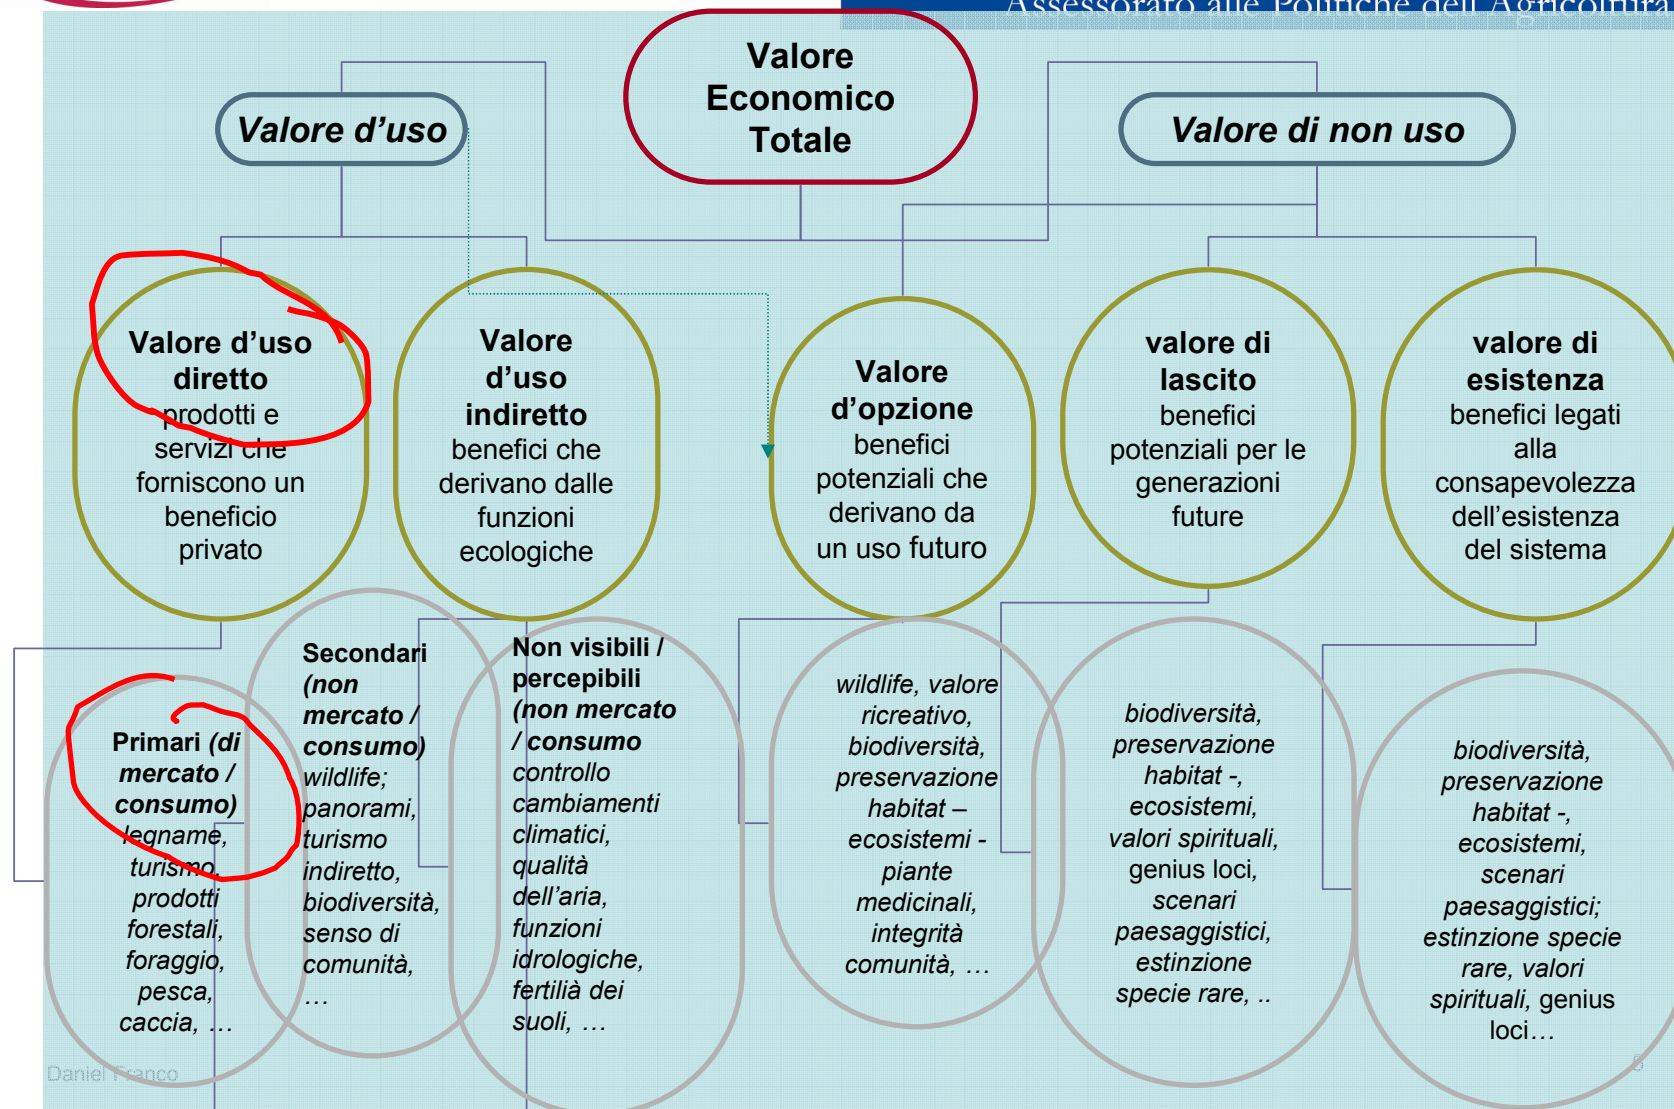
Assessorato alle Politiche dell'Agricoltura

Valore Economico Totale

Valore d'uso

Valore di non uso

Valore d'uso diretto prodotti e servizi che forniscono un beneficio privato

Valore d'uso indiretto benefici che derivano dalle funzioni ecologiche

Valore d'opzione benefici potenziali che derivano da un uso futuro

valore di lascito benefici potenziali per le generazioni future

valore di esistenza benefici legati alla consapevolezza dell'esistenza del sistema

Primari (di mercato / consumo) legname, turismo, prodotti forestali, foraggio, pesca, caccia, …

Secondari (non mercato / consumo) wildlife; panorami, turismo indiretto, biodiversità, senso di comunità, …

Non visibili / percepibili (non mercato / consumo controllo cambiamenti climatici, qualità dell'aria, funzioni idrologiche, fertilià dei suoli, …

wildlife, valore ricreativo, biodiversità, preservazione habitat – ecosistemi - piante medicinali, integrità comunità, …

biodiversità, preservazione habitat -, ecosistemi, valori spirituali, genius loci, scenari paesaggistici, estinzione specie rare, ..

biodiversità, preservazione habitat -, ecosistemi, scenari paesaggistici; estinzione specie rare, valori spirituali, genius loci…

Daniel Franco

5